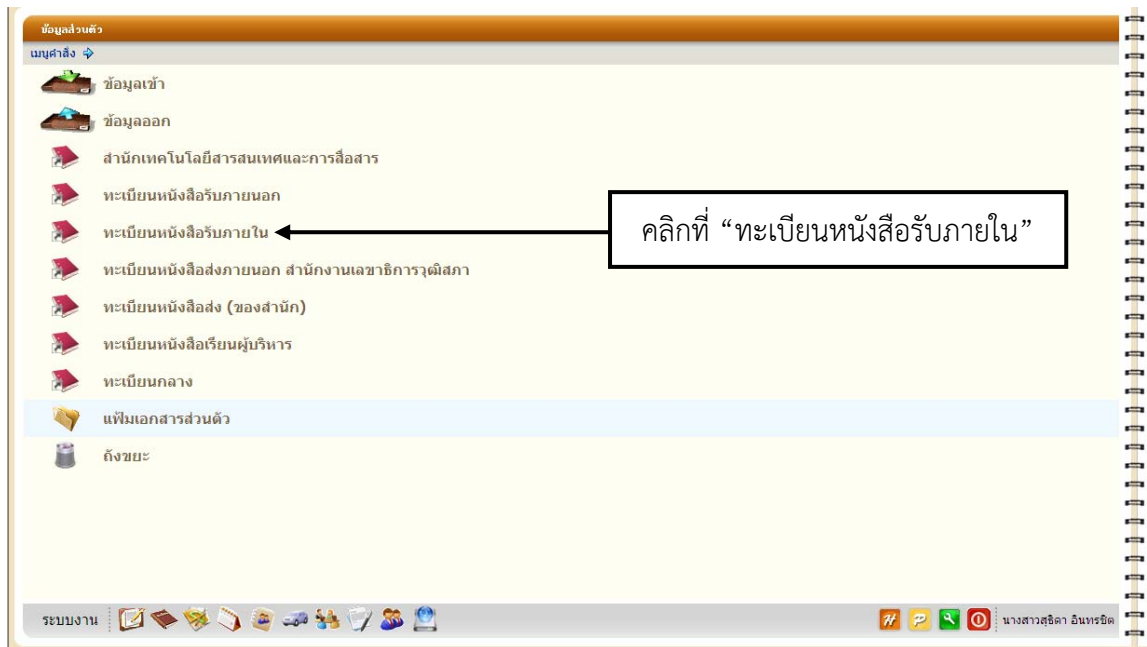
ข้อมูลส่วนตัว

เมนูคำสั่ง

ข้อมูลเข้า

ข้อมูลออก

สำนักเทคโนโลยีสารสนเทศและการสื่อสาร

ทะเบียนหนังสือรับภายนอก

ทะเบียนหนังสือรับภายใน

คลิกที่ “ทะเบียนหนังสือรับภายใน”

ทะเบียนหนังสือส่งภายนอก สำนักงานเลขาธิการวุฒิสภา

ทะเบียนหนังสือส่ง (ของสำนัก)

ทะเบียนหนังสือเรียนผู้บริหาร

ทะเบียนกลาง

แฟ้มเอกสารส่วนตัว

ถังขยะ

ระบบงาน

นางสาวสุธิดา อินทรชิต